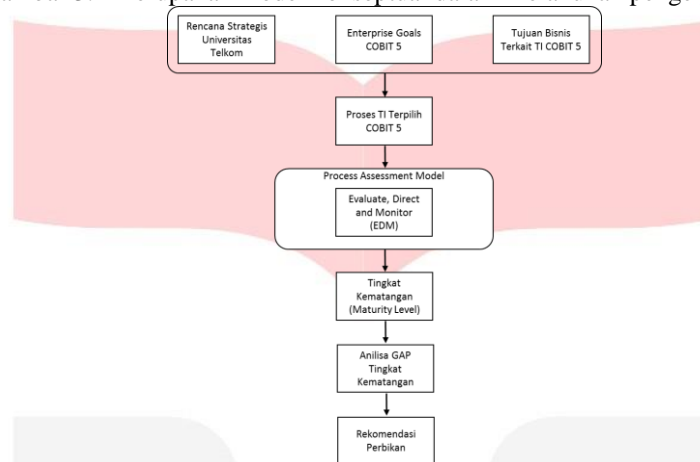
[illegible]

Rencana Strategis Universitas Telkom

Enterprise Goals COBIT 5

Tujuan Bisnis Terkait TI COBIT 5

Proses TI Terpilih COBIT 5

Process Assessment Model

Evaluate, Direct and Monitor (EDM)

Tingkat Kematangan (Maturity Level)

Anilisa GAP Tingkat Kematangan

Rekomendasi Perbikan